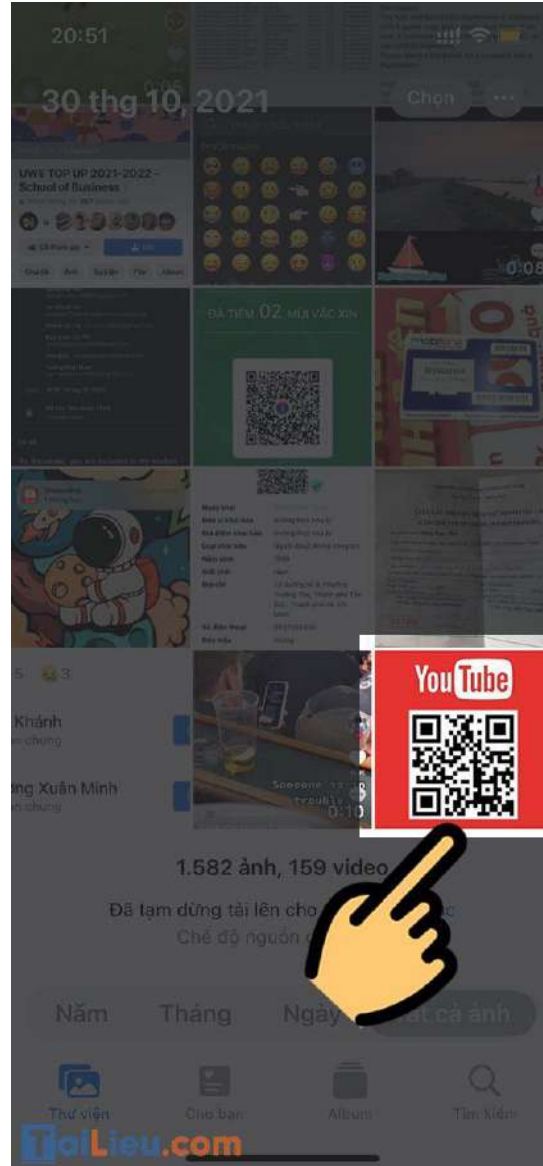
20:51

30 thg 10, 2021

Chọn

UWE TOP UP 2021-2022 - School of Business

ĐÃ TIÊM 02 MŨI VẮC XIN

0:08

5 3

Khánh

ng Xuân Minh

0:10

YouTube

1.582 ảnh, 159 video

Đã tạm dừng tải lên cho

Chế độ nguồn

Năm

Tháng

Ngày

Tất cả ảnh

Thư viện

Cho bạn

Album

Tìm kiếm

TaiLieu.com